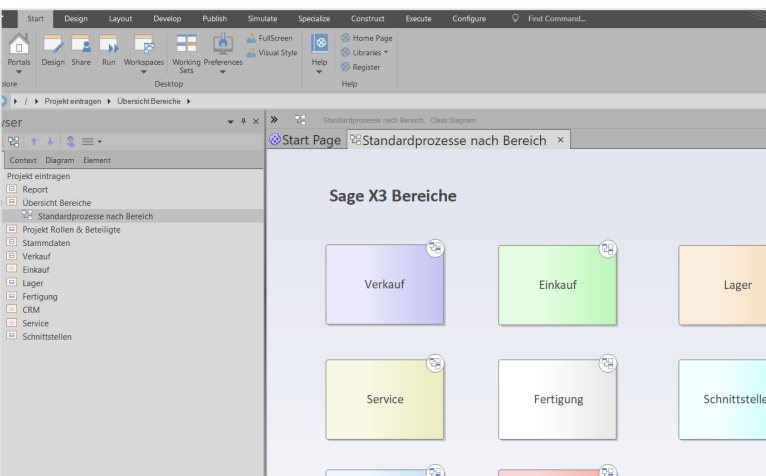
Start Design Layout Develop Publish Simulate Specialize Construct Execute Configure Find Command...

Portals Design Share Run Workspaces Working Sets Preferences FullScreen Visual Style Help Home Page Libraries Register

plore Desktop Help

/ Projekt eintragen > Übersicht Bereiche >

wser

Context Diagram Element

Projekt eintragen
Report
Übersicht Bereiche
Standardprozesse nach Bereich
Projekt Rollen & Beteiligte
Stammdaten
Verkauf
Einkauf
Lager
Fertigung
CRM
Service
Schnittstellen

Standardprozesse nach Bereich. Close Diagram

Start Page Standardprozesse nach Bereich ×

Sage X3 Bereiche

Verkauf

Einkauf

Lager

Service

Fertigung

Schnittstelle